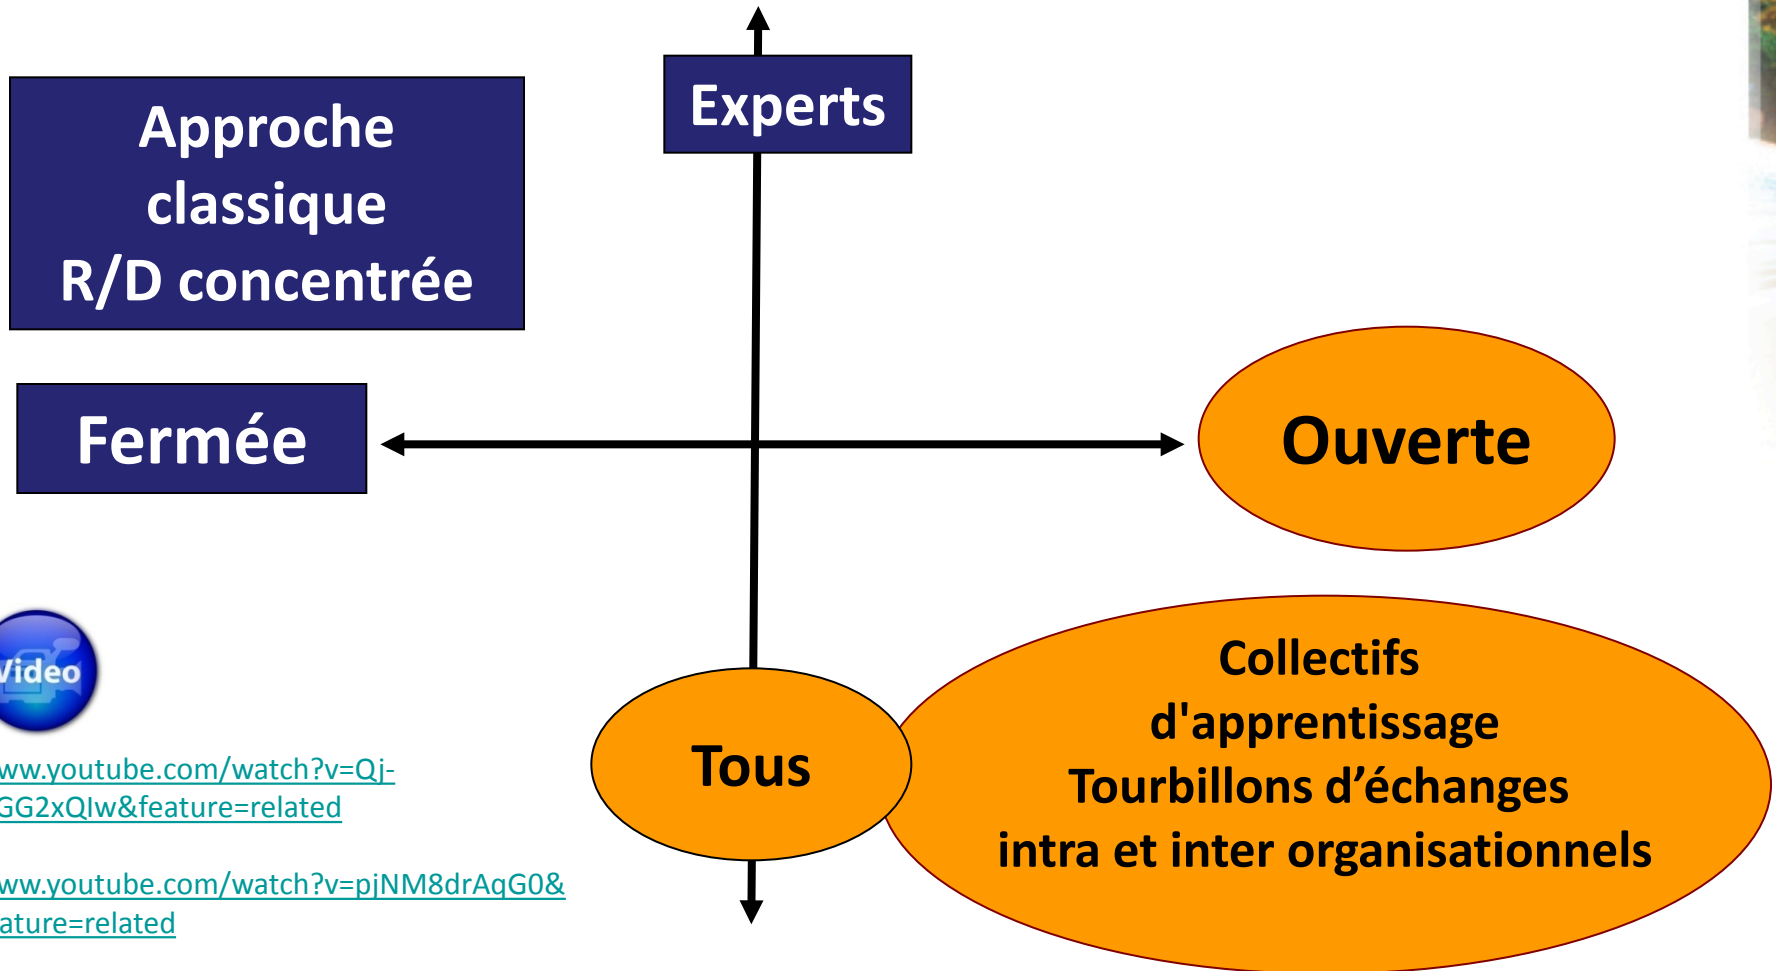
Approche classique R/D concentrée

Experts

Fermée

Ouverte

Video

ww.youtube.com/watch?v=Qj-GG2xQIw&feature=related

ww.youtube.com/watch?v=pjNM8drAqG0&ature=related

Tous

Collectifs d'apprentissage Tourbillons d'échanges intra et inter organisationnels